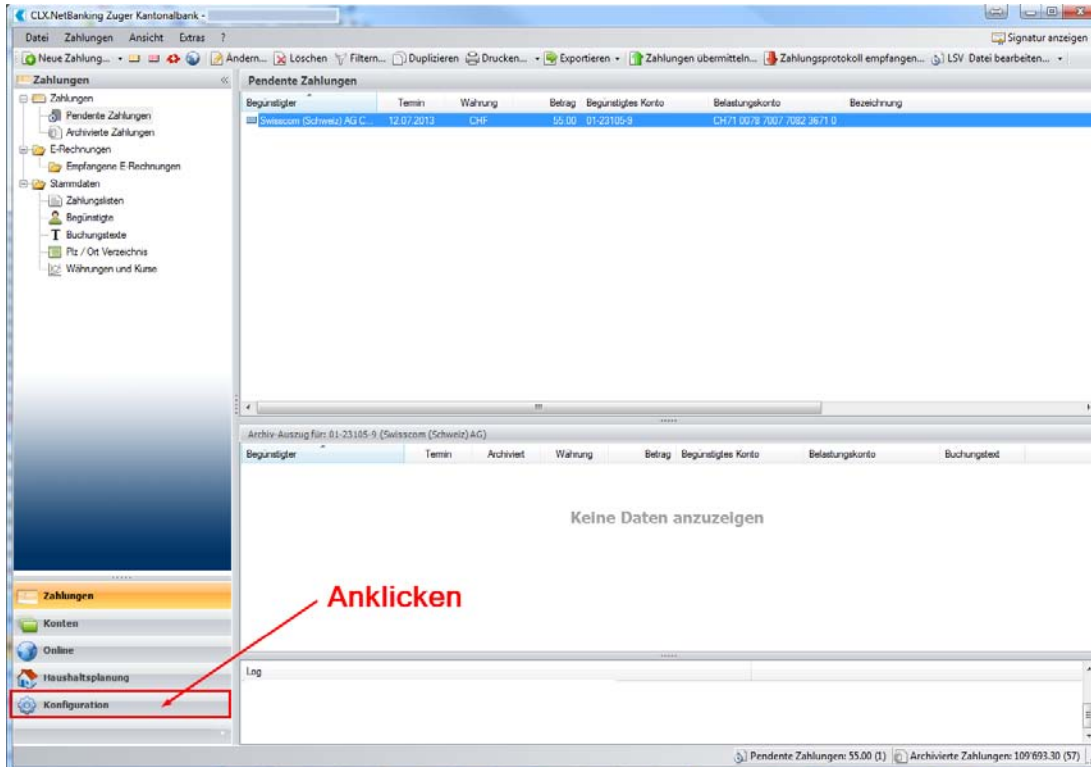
CLX.NetBanking Zuger Kantonalbank -

Datei Zahlungen Ansicht Extras ?

Signatur anzeigen

Neue Zahlung... Ändern... Löschen Filtern... Duplizieren Drucken... Exportieren Zahlungen übermitteln... Zahlungsprotokoll empfangen... LSV Datei bearbeiten...

Zahlungen

Zahlungen
Pendente Zahlungen
Archivierte Zahlungen
E-Rechnungen
Empfangene E-Rechnungen
Stammdaten
Zahlungslisten
Begünstigte
Buchungstexte
Plz / Ort Verzeichnis
Währungen und Kurse

Pendente Zahlungen

| Begünstigter | Termin | Währung | Betrag | Begünstigtes Konto | Belastungskonto | Bezeichnung |
|---|---|---|---|---|---|---|
| Swisscom (Schweiz) AG C... | 12.07.2013 | CHF | 55.00 | 01-23105-9 | CH71 0078 7007 7082 3671 0 | |

Archiv-Auszug für: 01-23105-9 (Swisscom (Schweiz) AG)

| Begünstigter | Termin | Archiviert | Währung | Betrag | Begünstigtes Konto | Belastungskonto | Buchungstext |
|---|---|---|---|---|---|---|---|

Keine Daten anzuzeigen

Anklicken

Zahlungen
Konten
Online
Haushaltsplanung
Konfiguration

Log

Pendente Zahlungen: 55.00 (1) Archivierte Zahlungen: 109'693.30 (57)